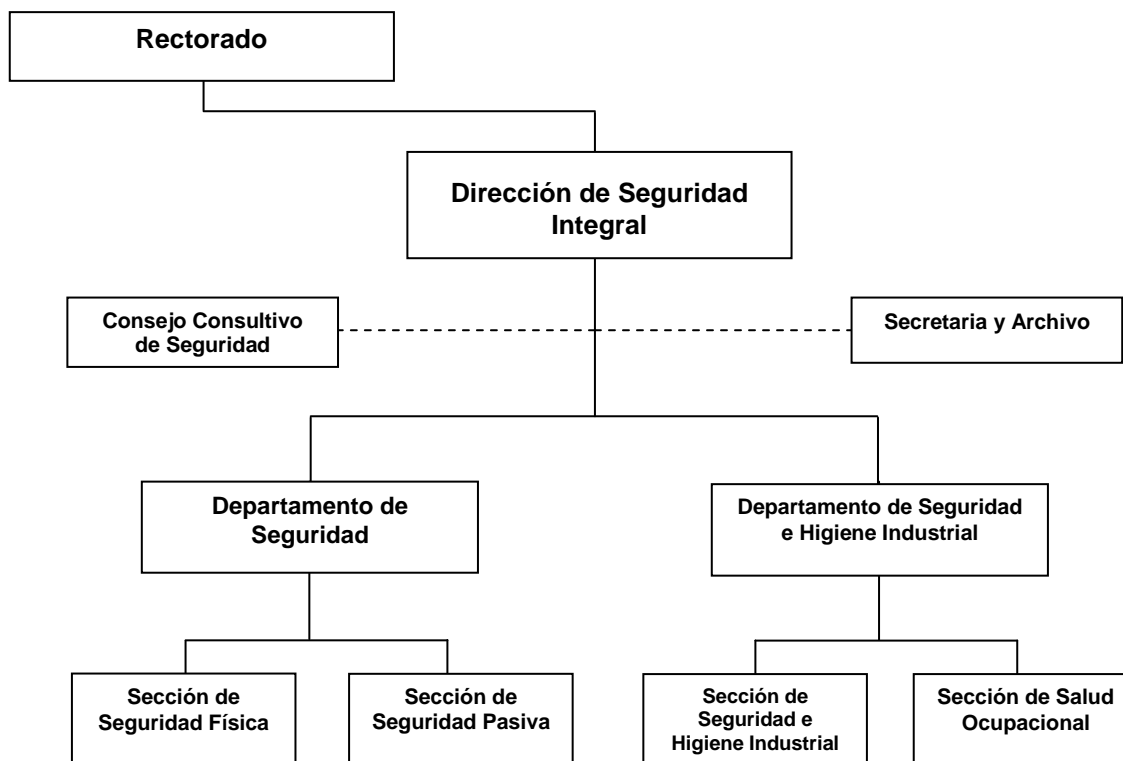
Rectorado

Dirección de Seguridad Integral

Consejo Consultivo de Seguridad

Secretaria y Archivo

Departamento de Seguridad

Departamento de Seguridad e Higiene Industrial

Sección de Seguridad Física

Sección de Seguridad Pasiva

Sección de Seguridad e Higiene Industrial

Sección de Salud Ocupacional